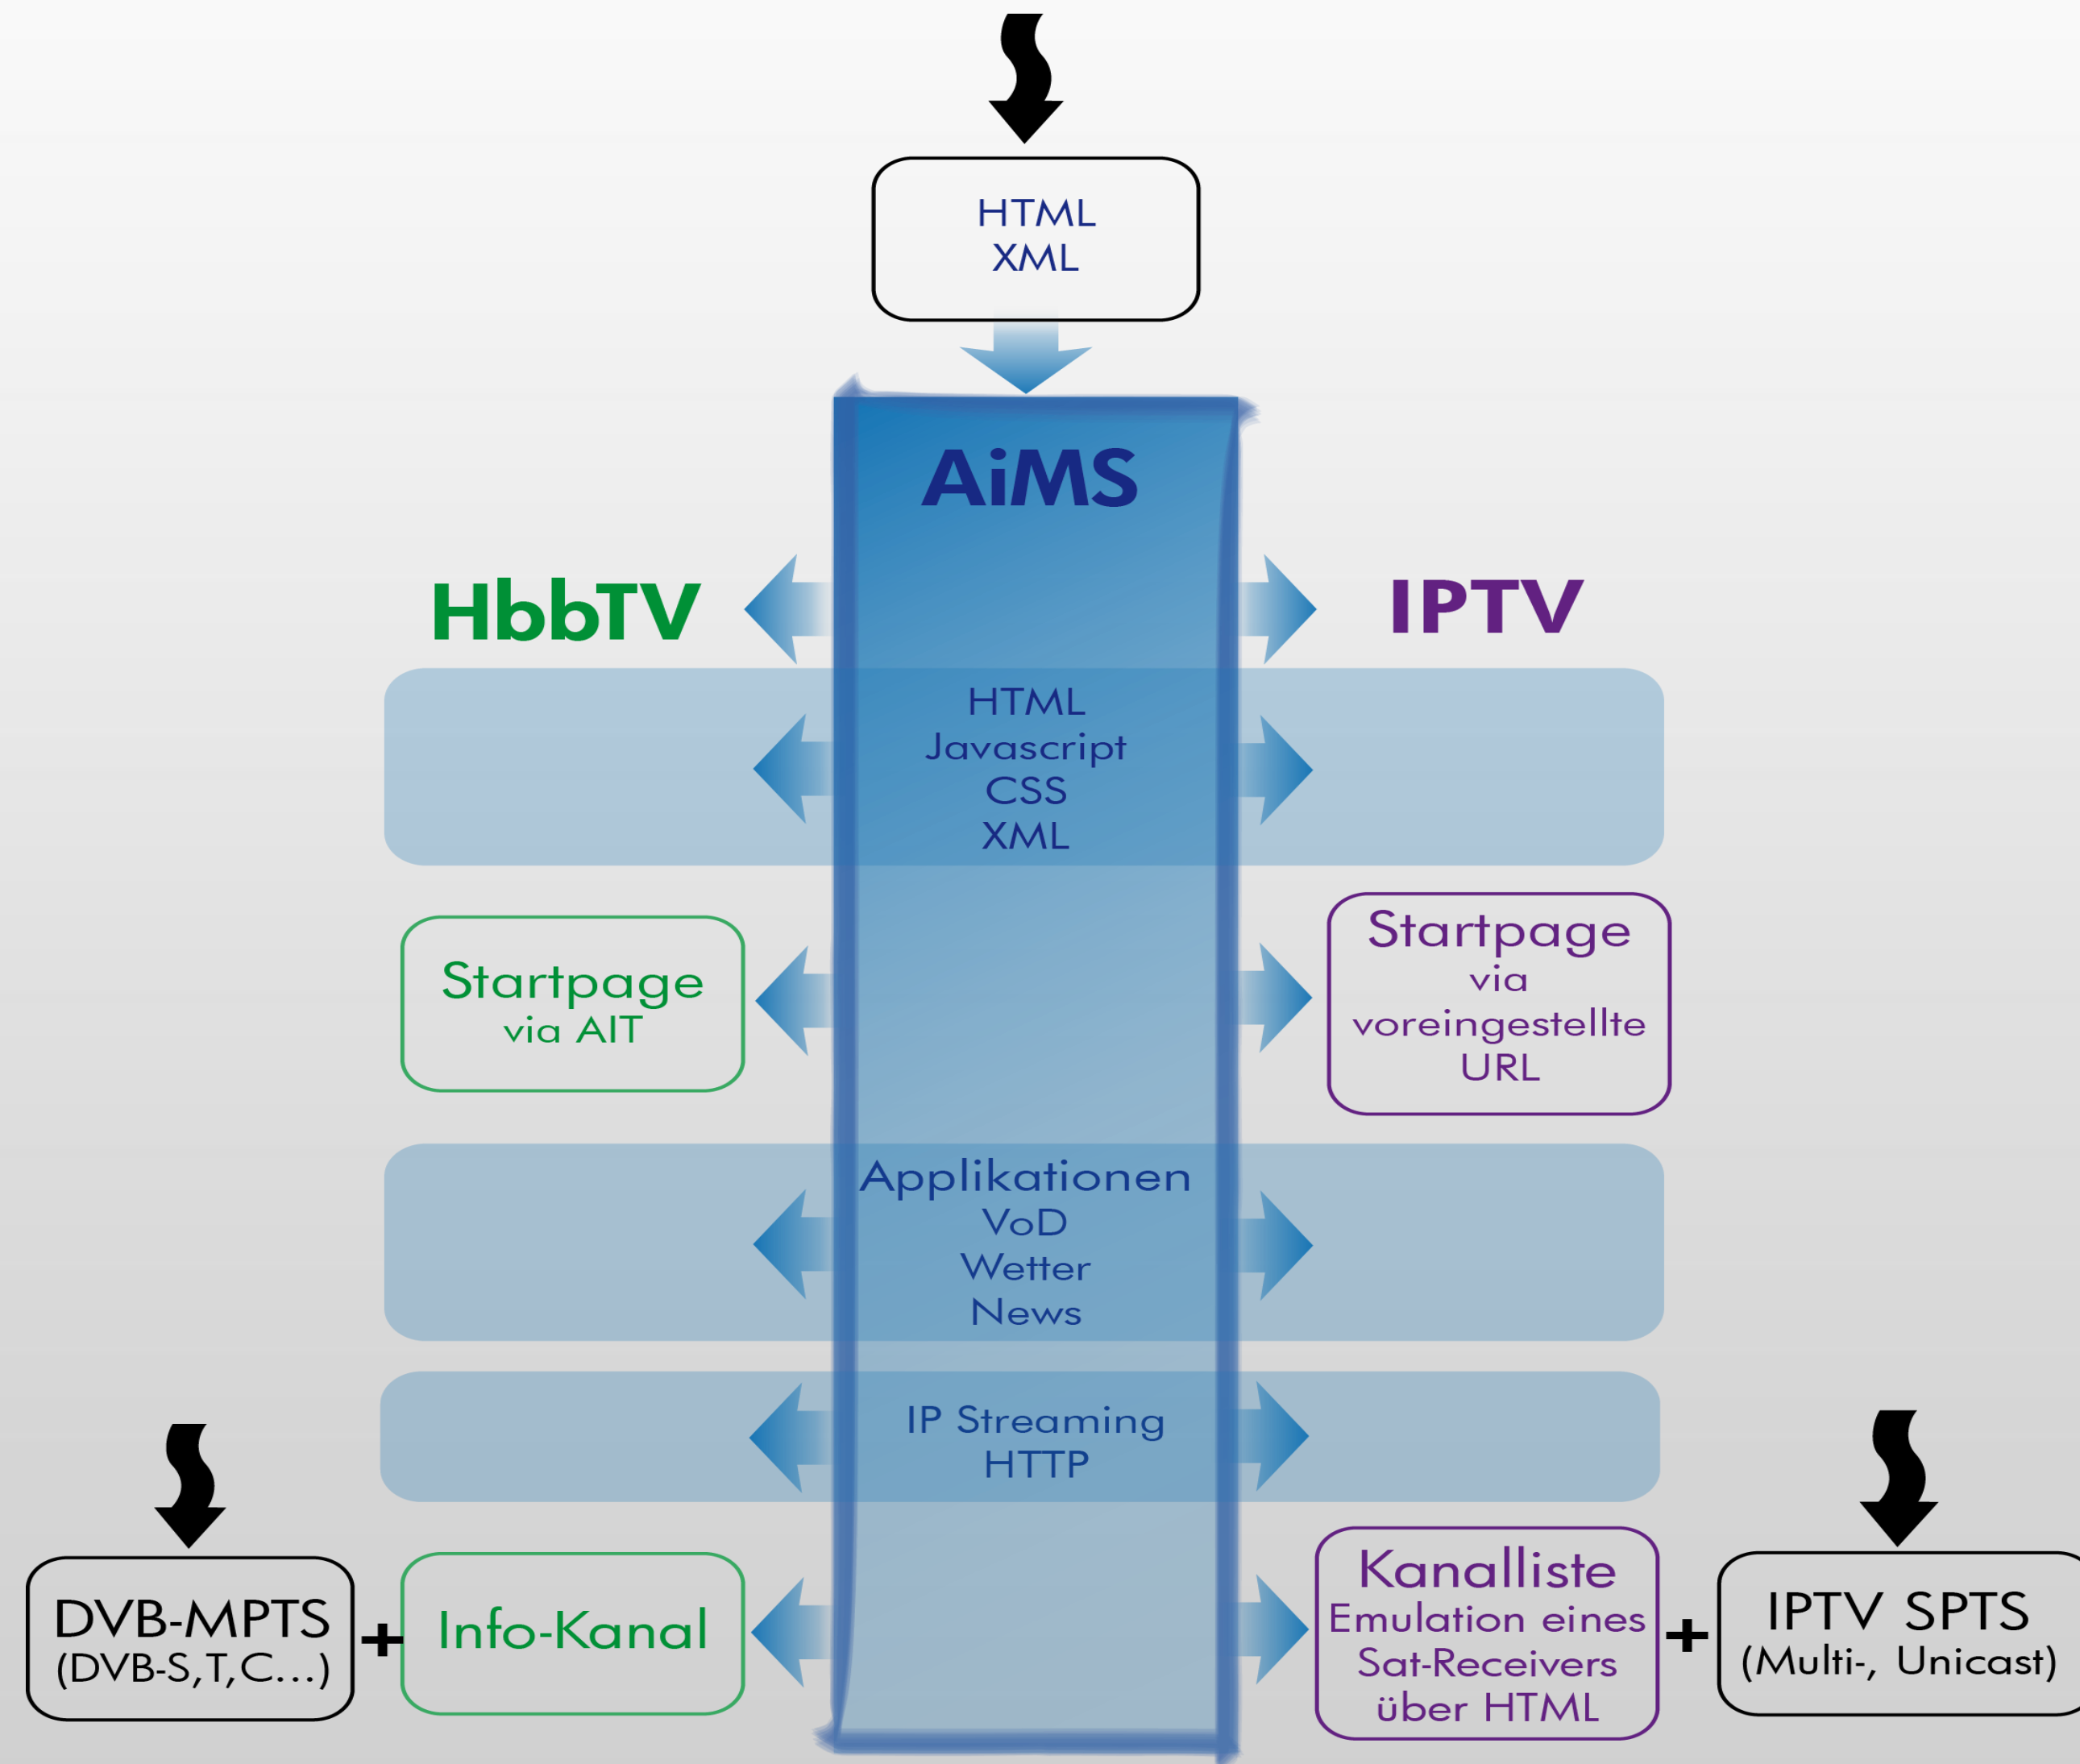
HTML
XML

AiMS

HbbTV

IPTV

HTML
Javascript
CSS
XML

Startpage
via AIT

Startpage
via
voreingestellte
URL

Applikationen
VoD
Wetter
News

IP Streaming
HTTP

DVB-MPTS
(DVB-S,T,C...)

+

Info-Kanal

Kanalliste
Emulation eines
Sat-Receivers
über HTML

+

IPTV SPTS
(Multi-, Unicast)